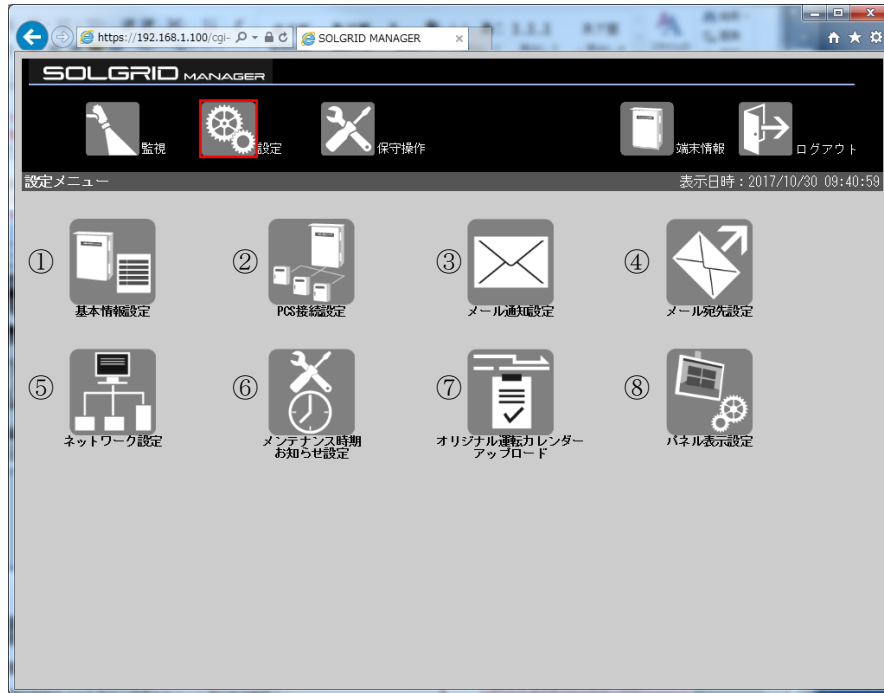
https://192.168.1.100/cgi-
SOLGRID MANAGER

SOLGRID MANAGER

監視
設定
保守操作
端末情報
ログアウト

設定メニュー
表示日時：2017/10/30 09:40:59

①
基本情報設定
②
PCS接続設定
③
メール通知設定
④
メール宛先設定
⑤
ネットワーク設定
⑥
メンテナンス時期お知らせ設定
⑦
オリジナル運転カレンダーアップロード
⑧
パネル表示設定